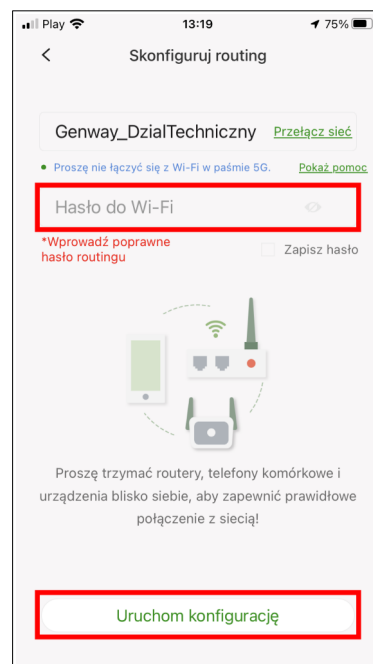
Play 13:19 75%

<

Skonfiguruj routing

Genway_DzialTechniczny

Przełącz sieć

• Proszę nie łączyć się z Wi-Fi w paśmie 5G.

Pokaż pomoc

Hasło do Wi-Fi

*Wprowadź poprawne hasło routingu

Zapisz hasło

Proszę trzymać routery, telefony komórkowe i urządzenia blisko siebie, aby zapewnić prawidłowe połączenie z siecią!

Uruchom konfigurację